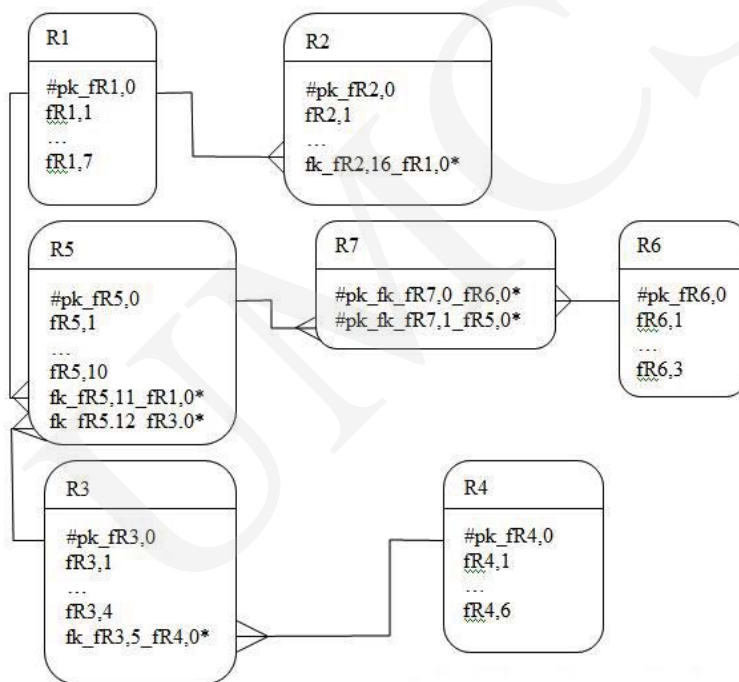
R1

#pk_fR1,0
fR1,1
…
fR1,7

R2

#pk_fR2,0
fR2,1
…
fk_fR2,16_fR1,0*

R5

#pk_fR5,0
fR5,1
…
fR5,10
fk_fR5,11_fR1,0*
fk_fR5,12_fR3,0*

R7

#pk_fk_fR7,0_fR6,0*
#pk_fk_fR7,1_fR5,0*

R6

#pk_fR6,0
fR6,1
…
fR6,3

R3

#pk_fR3,0
fR3,1
…
fR3,4
fk_fR3,5_fR4,0*

R4

#pk_fR4,0
fR4,1
…
fR4,6